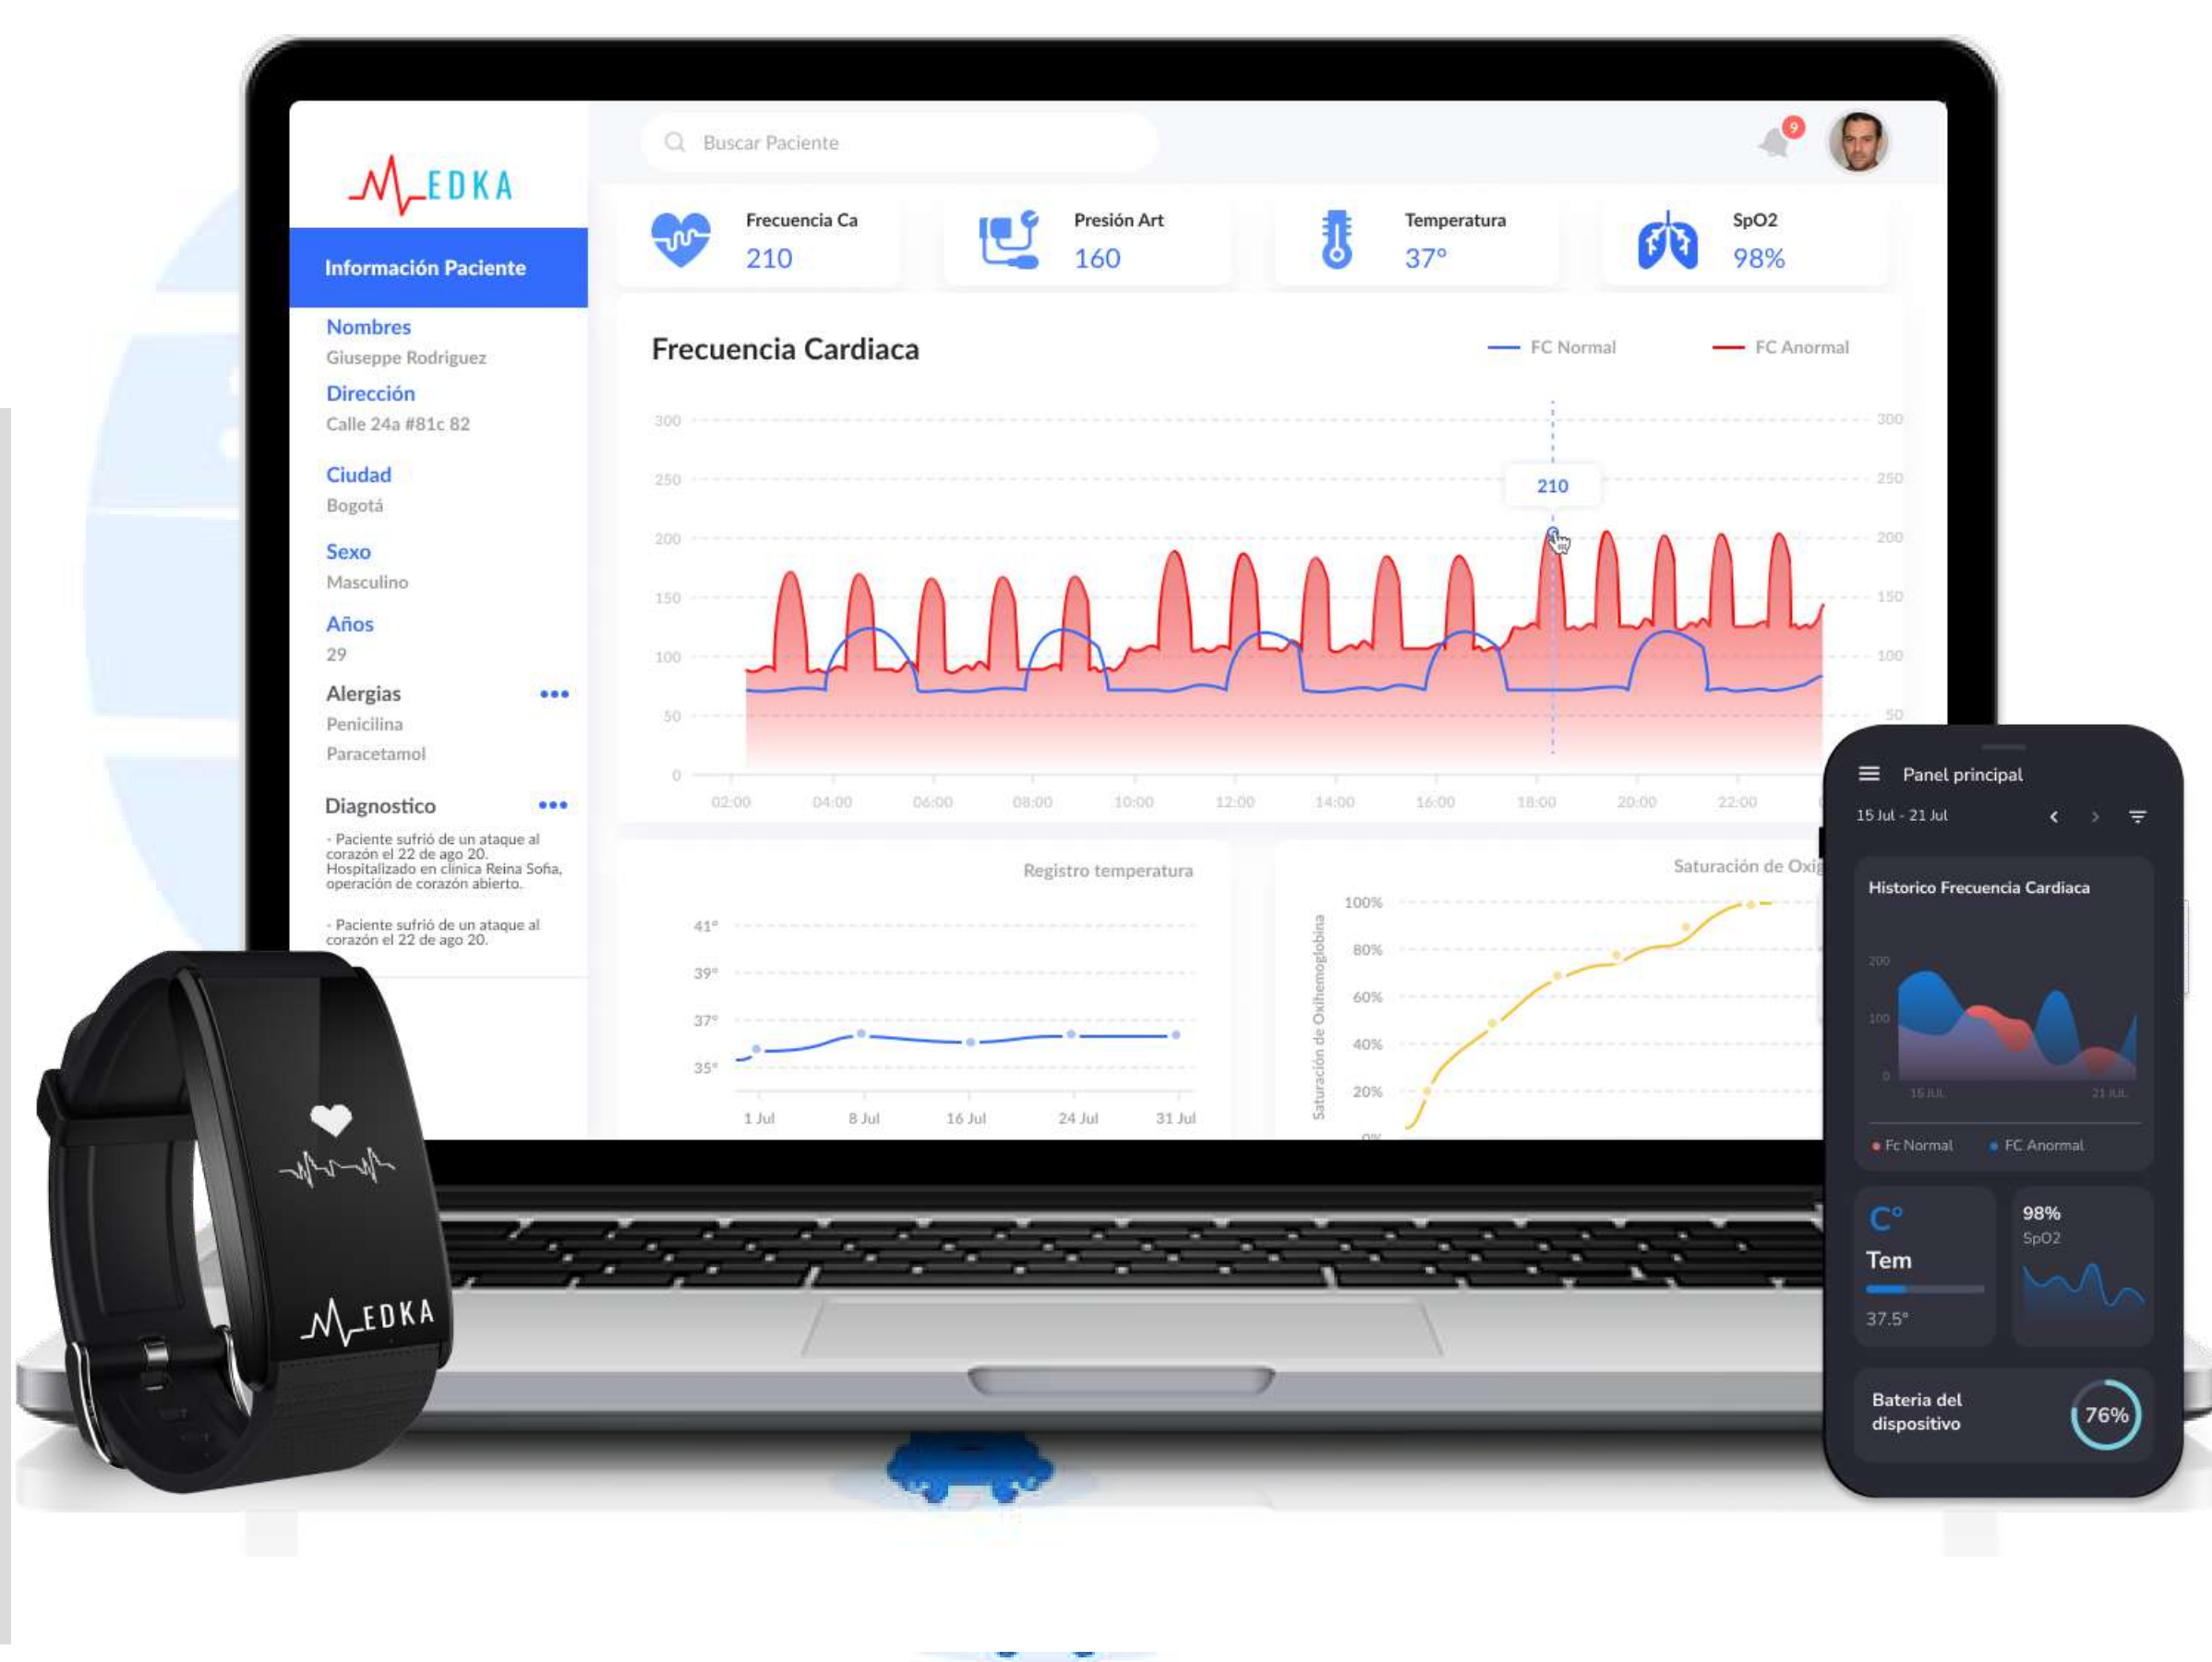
MEDKA

Buscar Paciente

9

Información Paciente

Nombres
Giuseppe Rodriguez

Dirección
Calle 24a #81c 82

Ciudad
Bogotá

Sexo
Masculino

Años
29

Alergias
Penicilina
Paracetamol

Diagnostico
- Paciente sufrió de un ataque al corazón el 22 de ago 20. Hospitalizado en clinica Reina Sofia, operación de corazón abierto.

- Paciente sufrió de un ataque al corazón el 22 de ago 20.

Frecuencia Ca
210

Presión Art
160

Temperatura
37°

SpO2
98%

Frecuencia Cardiaca

FC Normal
FC Anormal

300
250
200
150
100
50
0

210

02:00 04:00 06:00 08:00 10:00 12:00 14:00 16:00 18:00 20:00 22:00

Registro temperatura

41°
39°
37°
35°

1 Jul 8 Jul 16 Jul 24 Jul 31 Jul

Saturación de Oxi

Saturación de Oxihemoglobina

100%
80%
60%
40%
20%

Panel principal

15 Jul - 21 Jul

Historico Frecuencia Cardiaca

200
100
0
15 JUL
21 JUL

Fc Normal
FC Anormal

C°
Tem
37.5°

98%
SpO2

Bateria del dispositivo

76%

MEDKA